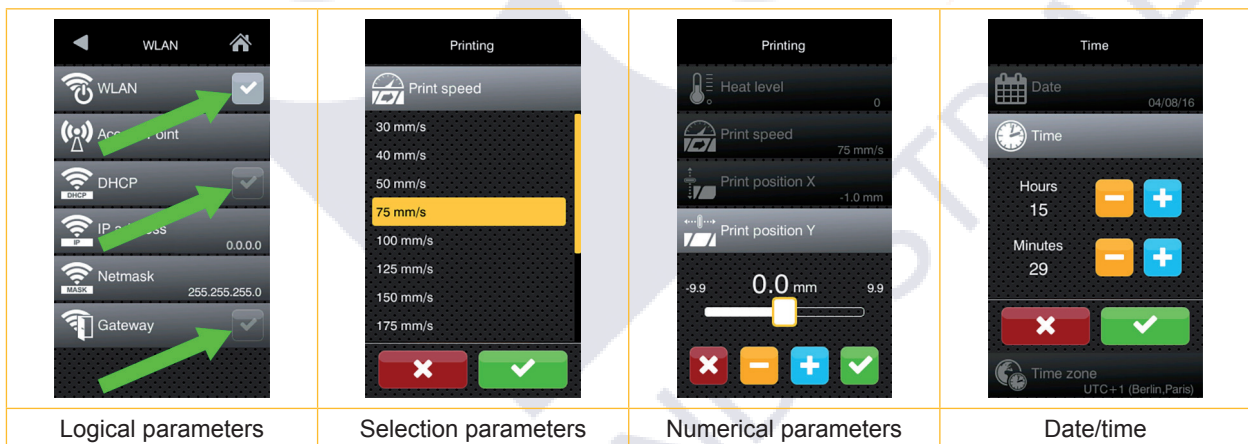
| WLAN<br>WLAN<br>Acc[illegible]oint<br>DHCP<br>DHCP<br>IP a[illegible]ss<br>IP<br>0.0.0.0<br>Netmask<br>MASK<br>255.255.255.0<br>Gateway | Printing<br>Print speed<br>30 mm/s<br>40 mm/s<br>50 mm/s<br>75 mm/s<br>100 mm/s<br>125 mm/s<br>150 mm/s<br>175 mm/s | Printing<br>Heat level<br>0<br>Print speed<br>75 mm/s<br>Print position X<br>-1.0 mm<br>Print position Y<br>-9.9<br>0.0 mm<br>9.9 | Time<br>Date<br>04/08/16<br>Time<br>Hours<br>15<br>Minutes<br>29<br>Time zone<br>UTC+1 (Berlin,Paris) |
|---|---|---|---|
| Logical parameters | Selection parameters | Numerical parameters | Date/time |